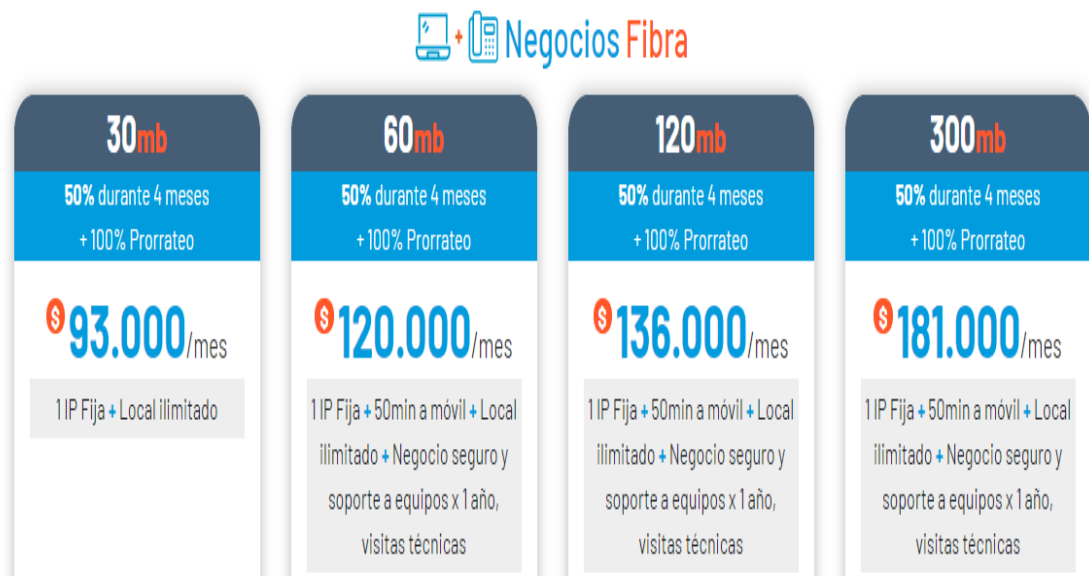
+ Negocios Fibra

30mb

50% durante 4 meses
+ 100% Prorrateo

$ 93.000/mes

1 IP Fija + Local ilimitado

60mb

50% durante 4 meses
+ 100% Prorrateo

$ 120.000/mes

1 IP Fija + 50min a móvil + Local ilimitado + Negocio seguro y soporte a equipos x 1 año, visitas técnicas

120mb

50% durante 4 meses
+ 100% Prorrateo

$ 136.000/mes

1 IP Fija + 50min a móvil + Local ilimitado + Negocio seguro y soporte a equipos x 1 año, visitas técnicas

300mb

50% durante 4 meses
+ 100% Prorrateo

$ 181.000/mes

1 IP Fija + 50min a móvil + Local ilimitado + Negocio seguro y soporte a equipos x 1 año, visitas técnicas